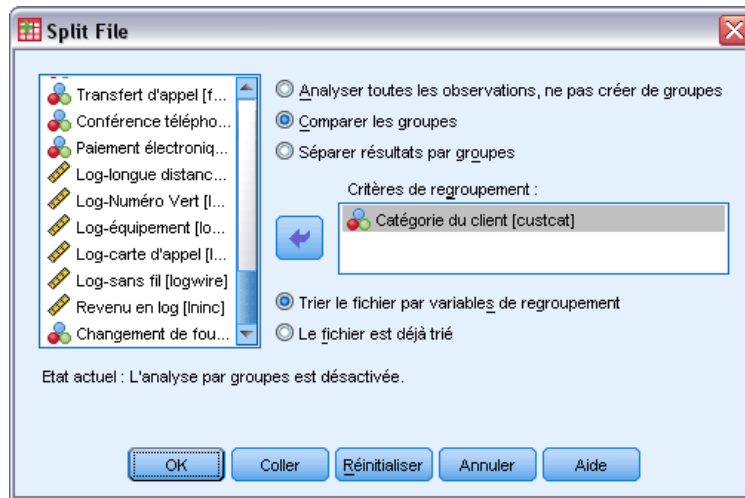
Split File

Transfert d'appel [f...
Conférence télépho...
Paiement électroniq...
Log-longue distanc...
Log-Numéro Vert [l...
Log-équipement [lo...
Log-carte d'appel [l...
Log-sans fil [logwire]
Revenu en log [lninc]
Changement de fou...

Analyser toutes les observations, ne pas créer de groupes
Comparer les groupes
Séparer résultats par groupes

Critères de regroupement :
Catégorie du client [custcat]

Trier le fichier par variables de regroupement
Le fichier est déjà trié

Etat actuel : L'analyse par groupes est désactivée.

OK | Coller | Réinitialiser | Annuler | Aide